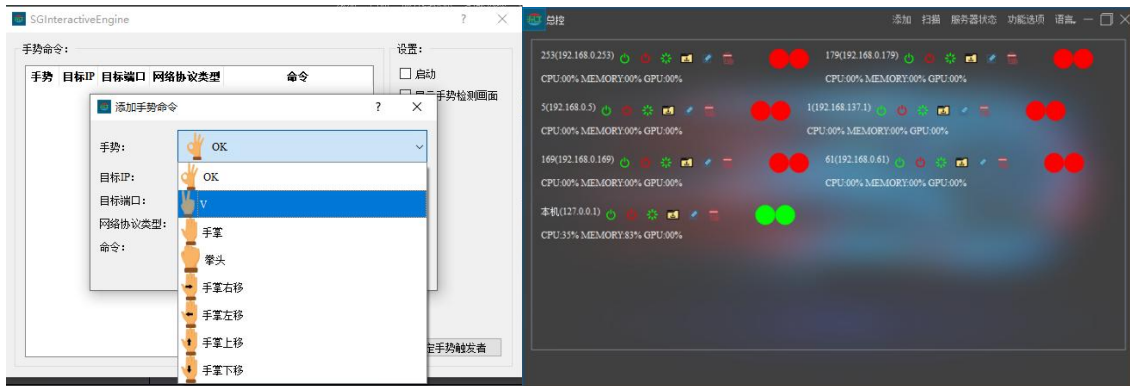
SGInteractiveEngine ? ×

手势命令：

| 手势 | 目标IP | 目标端口 | 网络协议类型 | 命令 |
|---|---|---|---|---|

设置：
启动
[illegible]手势检测画面

添加手势命令 ? ×

手势： OK
目标IP：
目标端口：
网络协议类型：
命令：

OK
V
手掌
拳头
手掌右移
手掌左移
手掌上移
手掌下移

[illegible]定手势触发者

总控 添加 扫描 服务器状态 功能选项 语氪 — □ ×

253(192.168.0.253)
CPU:00% MEMORY:00% GPU:00%

179(192.168.0.179)
CPU:00% MEMORY:00% GPU:00%

5(192.168.0.5)
CPU:00% MEMORY:00% GPU:00%

1(192.168.137.1)
CPU:00% MEMORY:00% GPU:00%

169(192.168.0.169)
CPU:00% MEMORY:00% GPU:00%

61(192.168.0.61)
CPU:00% MEMORY:00% GPU:00%

本机(127.0.0.1)
CPU:35% MEMORY:83% GPU:00%